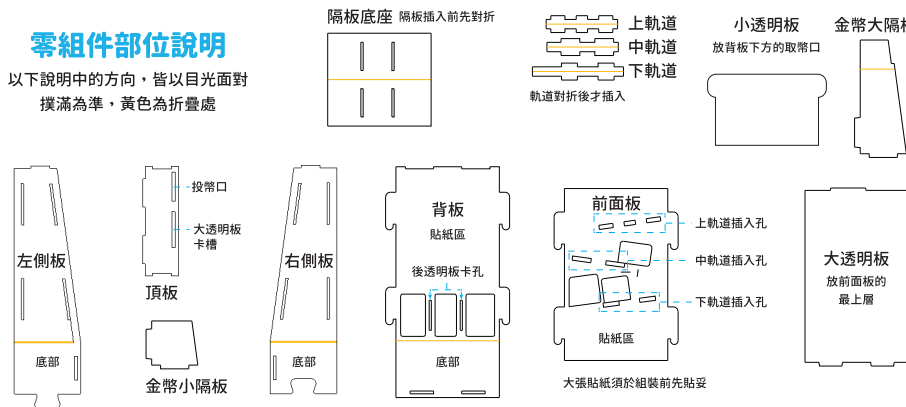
零組件部位說明

以下說明中的方向，皆以目光面對撲滿為準，黃色為折疊處

隔板底座 隔板插入前先對折

上軌道
中軌道
下軌道

軌道對折後才插入

小透明板
放背板下方的取幣口

金幣大隔板

投幣口

大透明板卡槽

左側板

底部

頂板

金幣小隔板

右側板

底部

背板

貼紙區

後透明板卡孔

底部

前面板

上軌道插入孔

中軌道插入孔

下軌道插入孔

貼紙區

大張貼紙須於組裝前先貼妥

大透明板
放前面板的最上層